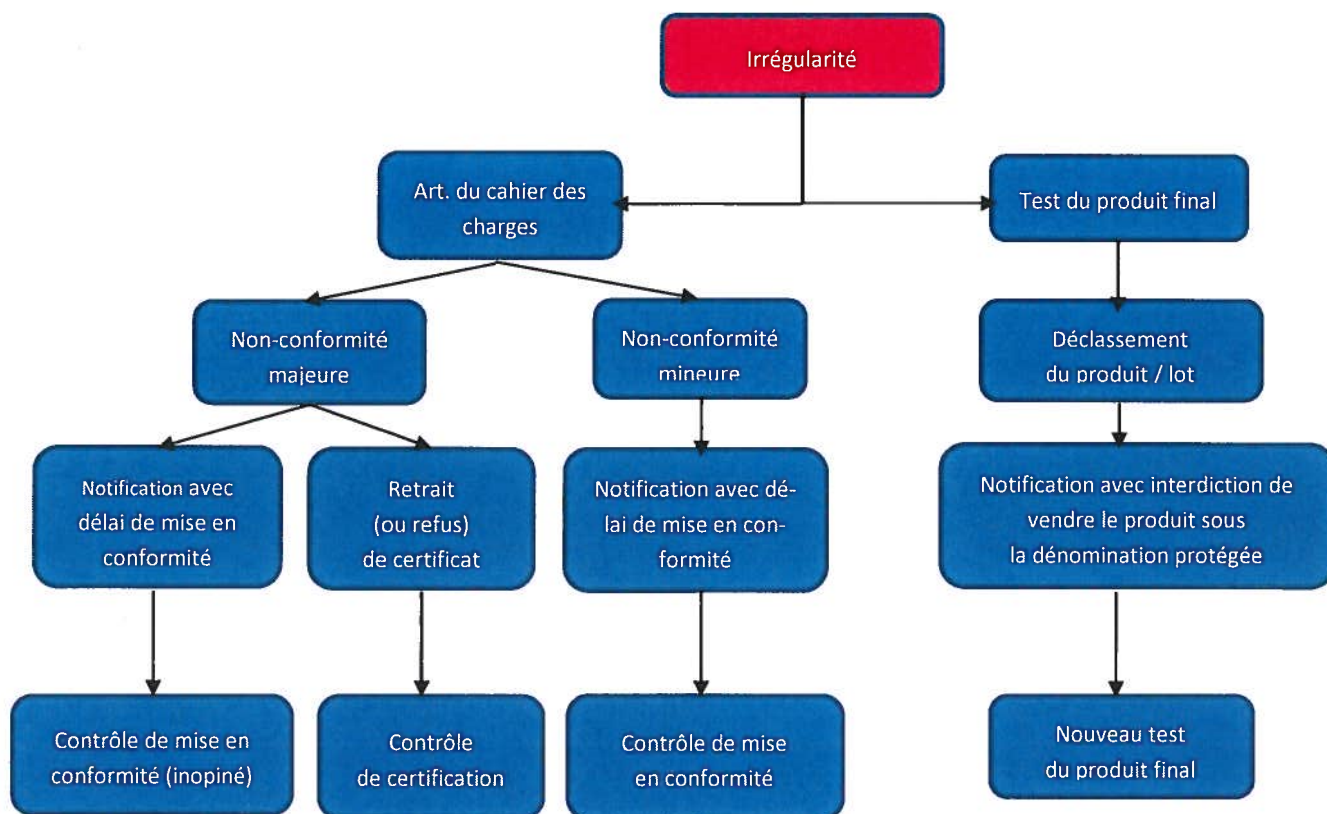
Irrégularité

Art. du cahier des charges

Test du produit final

Non-conformité majeure

Non-conformité mineure

Déclassement du produit / lot

Notification avec délai de mise en conformité

Retrait (ou refus) de certificat

Notification avec délai de mise en conformité

Notification avec interdiction de vendre le produit sous la dénomination protégée

Contrôle de mise en conformité (inopiné)

Contrôle de certification

Contrôle de mise en conformité

Nouveau test du produit final